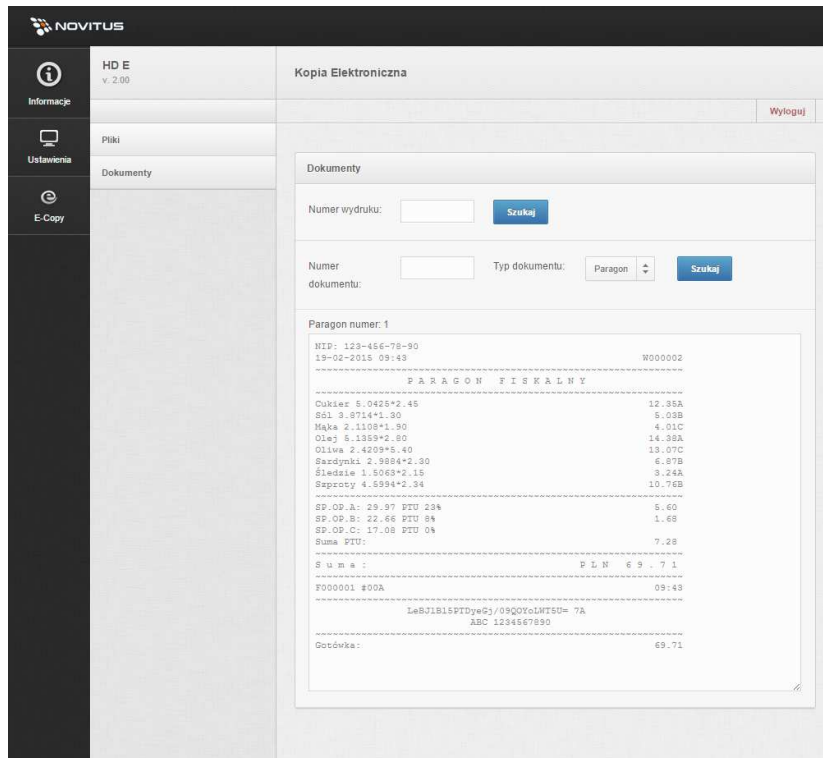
NOVITUS

Informacje

Ustawienia

E-Copy

HD E
v. 2.00

Pliki

Dokumenty

Kopia Elektroniczna

Wyloguj

Dokumenty

Numer wydruku: Szukaj

Numer dokumentu: Typ dokumentu: Paragon Szukaj

Paragon numer: 1

NIP: 123-456-78-90
19-02-2015 09:43 W000002

P A R A G O N F I S K A L N Y

| | |
|---|---|
| Cukier 5.0425*2.45 | 12.35A |
| Sól 3.8714*1.30 | 5.03B |
| Mąka 2.1108*1.90 | 4.01C |
| Olej 5.1359*2.80 | 14.38A |
| Oliwa 2.4209*5.40 | 13.07C |
| Sardynki 2.9884*2.30 | 6.87B |
| Śledzie 1.5063*2.15 | 3.24A |
| Szproty 4.5994*2.34 | 10.76B |

| | |
|---|---|
| SP.OP.A: 29.97 PTU 23% | 5.60 |
| SP.OP.B: 22.66 PTU 8% | 1.68 |
| SP.OP.C: 17.08 PTU 0% | |
| Suma PTU: | 7.28 |

S u m a : P L N 6 9 . 7 1

F000001 #00A 09:43

LeBJ1B15PTDyeGj/09QOYoLWT5U= 7A
ABC 1234567890

Gotówka: 69.71